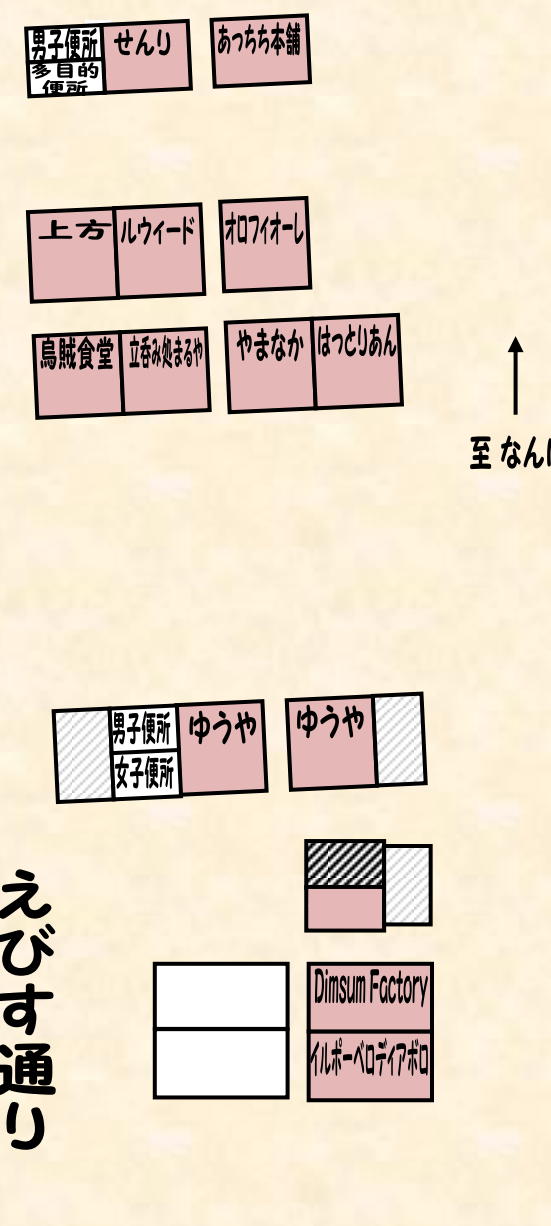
男子便所
多目的便所
せんり
あっちち本舗

上方
ルウィード
オロフィオーレ

烏賊食堂
立呑み処まるや
やまなか
はっとりあん

至 なんば

男子便所
女子便所
ゆうや
ゆうや

えびす通り

Dimsum Factory
イルポーベロディアボロ